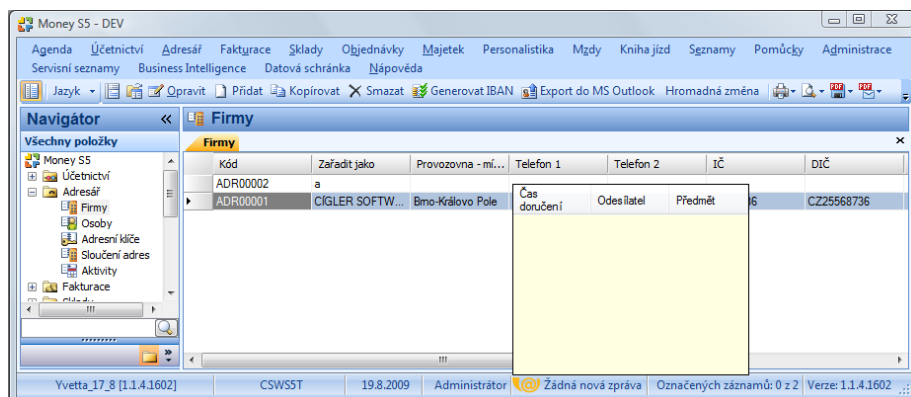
Money S5 - DEV

Agenda Účetnictví Adresář Fakturace Sklady Objednávky Majetek Personalistika Mzdy Kniha jízd Seznamy Pomůcky Administrace Servisní seznamy Business Intelligence Datová schránka Nápověda

Jazyk Opravit Přidat Kopírovat Smazat Generovat IBAN Export do MS Outlook Hromadná změna

Navigátor «

Všechny položky

Money S5
Účetnictví
Adresář
Firmy
Osoby
Adresní klíče
Sloučení adres
Aktivity
Fakturace
Sklady

Firmy

Firmy

| Kód | Zařadit jako | Provozovna - mí... | Telefon 1 | Telefon 2 | IČ | DIČ |
|---|---|---|---|---|---|---|
| ADR00002 | a | | | | | |
| ADR00001 | CÍGLER SOFTW... | Brno-Královo Pole | | | 36 | CZ25568736 |

| Čas doručení | Odesílatel | Předmět |
|---|---|---|

Yvetta_17_8 [1.1.4.1602] CSWS5T 19.8.2009 Administrátor Žádná nová zpráva Označených záznamů: 0 z 2 Verze: 1.1.4.1602